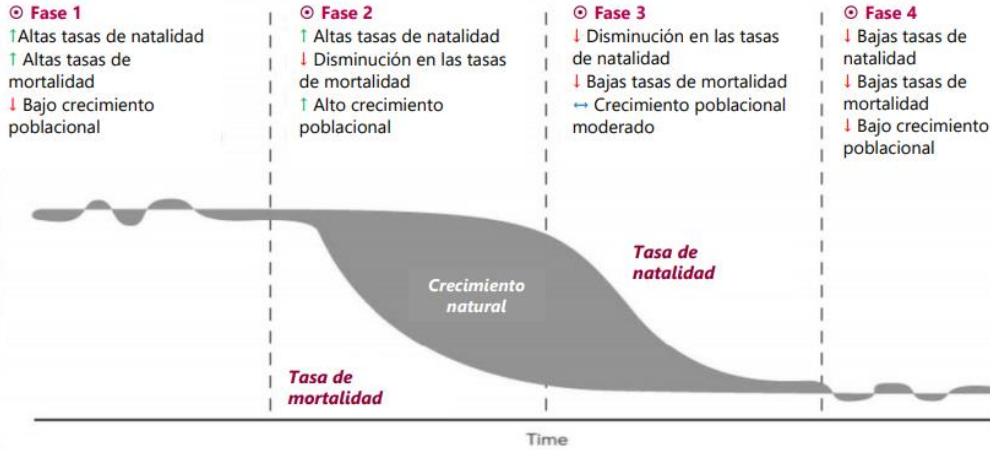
⊙ Fase 1
↑Altas tasas de natalidad
↑ Altas tasas de mortalidad
↓ Bajo crecimiento poblacional

⊙ Fase 2
↑ Altas tasas de natalidad
↓ Disminución en las tasas de mortalidad
↑ Alto crecimiento poblacional

⊙ Fase 3
↓ Disminución en las tasas de natalidad
↓ Bajas tasas de mortalidad
↔ Crecimiento poblacional moderado

⊙ Fase 4
↓ Bajas tasas de natalidad
↓ Bajas tasas de mortalidad
↓ Bajo crecimiento poblacional

Crecimiento natural

Tasa de natalidad

Tasa de mortalidad

Time